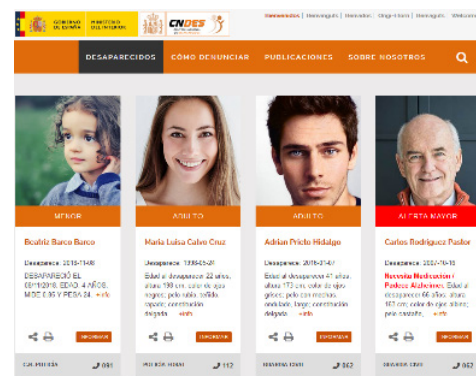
GOBIERNO DE ESPAÑA | MINISTERIO DEL INTERIOR

CNDES

Bienvenidos | Benvinguts | Benvidos | Ongi-etorri | Benvingut | Welcome

DESAPARECIDOS
CÓMO DENUNCIAR
PUBLICACIONES
SOBRE NOSOTROS

MENOR
Beatriz Barco Barco
Desaparece: 2018-11-08
DESAPARECIÓ EL 08/11/2018, EDAD: 4 AÑOS, MIDE 0.95 Y PESA 24... +info
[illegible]
GUIPÚZCOA
691

ADULTO
María Luisa Calvo Cruz
Desaparece: 1998-06-29
Edad al desaparecer 22 años, altura 168 cm, color de ojos negros, pelo rubio, teñido, rizado, constitución delgada. +info
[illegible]
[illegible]
112

ADULTO
Adrián Prieto Hidalgo
Desaparece: 2018-07-07
Edad al desaparecer 41 años, altura 173 cm, color de ojos grises, pelo con mechas, ondulado, largo, constitución delgada. +info
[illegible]
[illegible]
362

ALERTA MAYOR
Carlos Rodríguez Pastor
Desaparece: 2007-10-10
Necesita Medicación / Padece Alzheimer. Edad al desaparecer 66 años, altura 167 cm, color de ojos azules, pelo castaño... +info
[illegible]
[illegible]
362